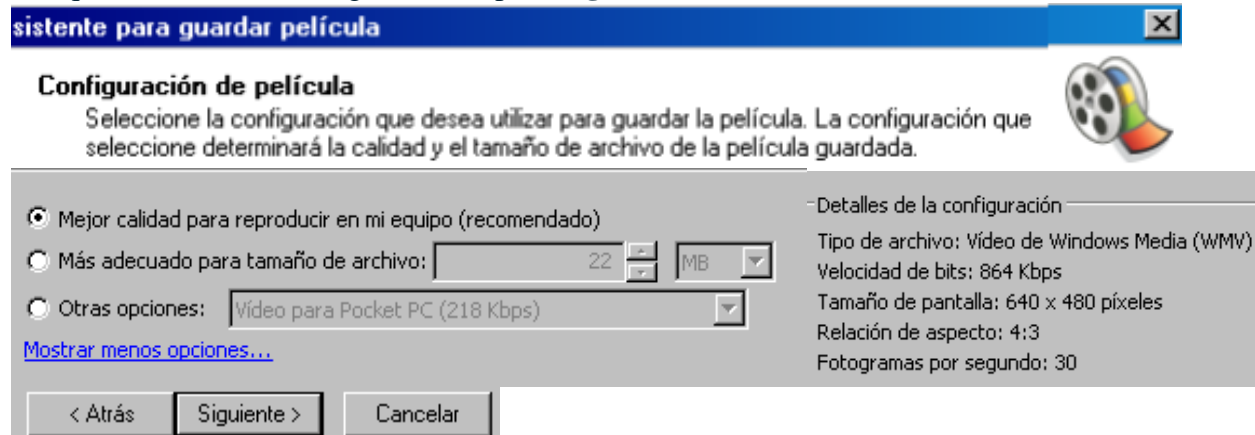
sistente para guardar película

Configuración de película
Seleccione la configuración que desea utilizar para guardar la película. La configuración que seleccione determinará la calidad y el tamaño de archivo de la película guardada.

Mejor calidad para reproducir en mi equipo (recomendado)
Más adecuado para tamaño de archivo: 22 MB
Otras opciones: Vídeo para Pocket PC (218 Kbps)
Mostrar menos opciones...

Detalles de la configuración
Tipo de archivo: Vídeo de Windows Media (WMV)
Velocidad de bits: 864 Kbps
Tamaño de pantalla: 640 x 480 píxeles
Relación de aspecto: 4:3
Fotogramas por segundo: 30

< Atrás
Siguiente >
Cancelar